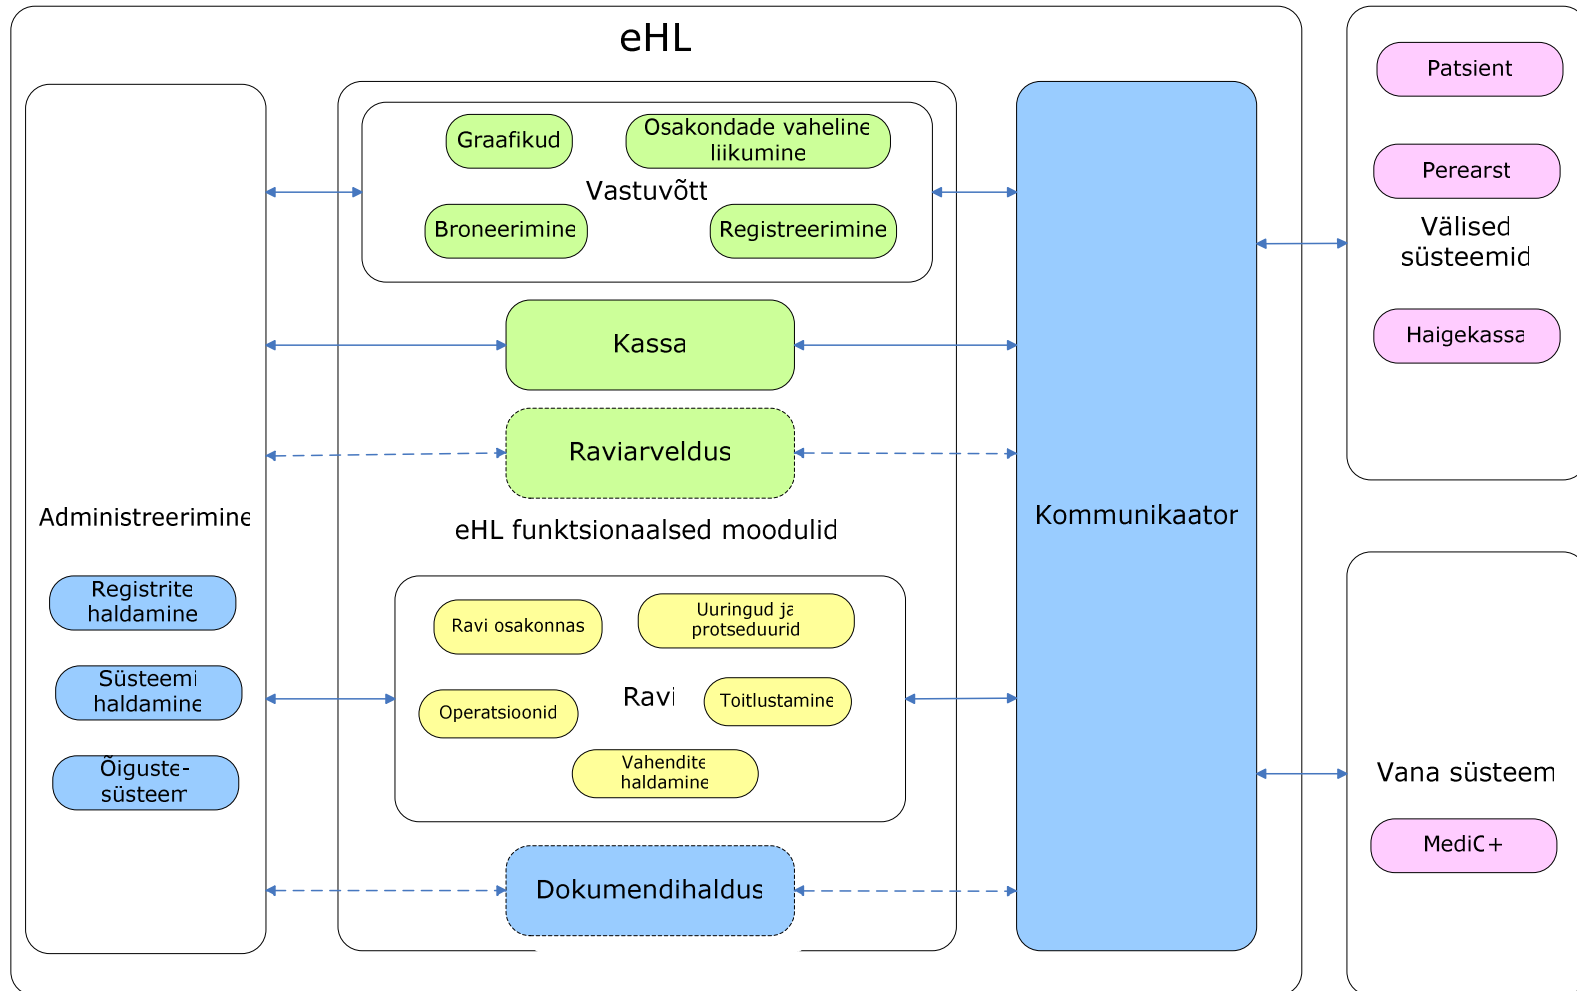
eHL

Administreerimine

Registrite haldamine

Süsteemi haldamine

Õiguste-süsteem

Graafikud

Osakondade vaheline liikumine

Vastuvõtt

Broneerimine

Registreerimine

Kassa

Raviarveldus

eHL funktsionaalsed moodulid

Ravi osakonnas

Uuringud ja protseduurid

Operatsioonid

Ravi

Toitlustamine

Vahendite haldamine

Dokumendihaldus

Kommunikaator

Patsient

Perearst

Välised süsteemid

Haigekassa

Vana süsteem

MediC+